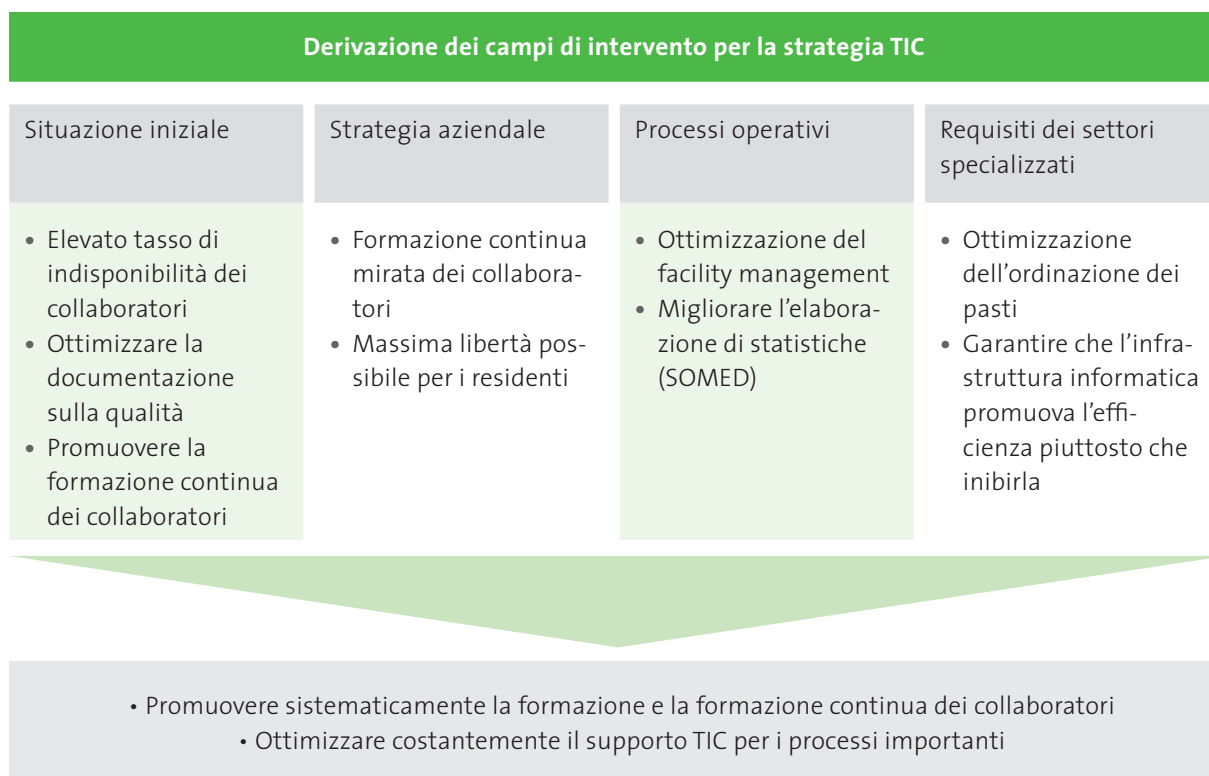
Derivazione dei campi di intervento per la strategia TIC

| Situazione iniziale | Strategia aziendale | Processi operativi | Requisiti dei settori specializzati |
|---|---|---|---|
| • Elevato tasso di indisponibilità dei collaboratori • Ottimizzare la documentazione sulla qualità • Promuovere la formazione continua dei collaboratori | • Formazione continua mirata dei collaboratori • Massima libertà possibile per i residenti | • Ottimizzazione del facility management • Migliorare l'elaborazione di statistiche (SOMED) | • Ottimizzazione dell'ordinazione dei pasti • Garantire che l'infrastruttura informatica promuova l'efficienza piuttosto che inibirla |

• Promuovere sistematicamente la formazione e la formazione continua dei collaboratori
• Ottimizzare costantemente il supporto TIC per i processi importanti